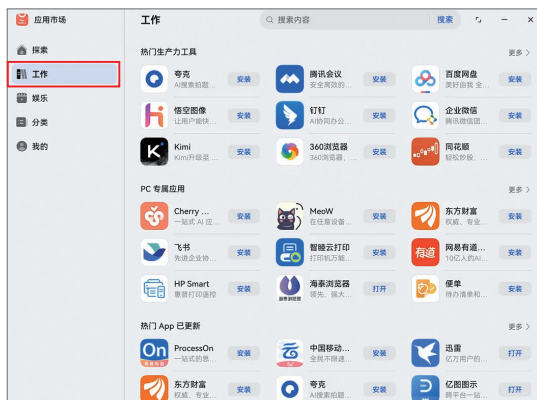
应用市场

探索
工作
娱乐
分类
我的

工作

搜索内容
搜索

热门生产力工具
更多 >

夸克
AI搜索拍题...
安装

腾讯会议
安全高效的...
安装

百度网盘
美好时光...
安装

悟空图像
让用户能快...
安装

钉钉
AI协同办公...
安装

企业微信
腾讯微信团...
安装

Kimi
Kimi升级至...
安装

360浏览器
360浏览器...
安装

同花顺
轻松炒股...
安装

PC 专属应用
更多 >

Cherry ...
一站式 AI 应...
安装

MeoW
在屏幕设备...
安装

东方财富
权威、专业...
安装

飞书
先进企业协...
安装

智能云打印
打印机万能...
安装

网易有道...
10亿人的...
安装

HP Smart
惠普打印通控
安装

海豚浏览器
领先、强大...
打开

便单
为办清单和...
安装

热门 App 已更新
更多 >

ProcessOn
一站式的思...
安装

中国移动...
全民不限速...
安装

迅雷
亿万用户的...
打开

东方财富
权威、专业...
安装

夸克
AI搜索拍题...
安装

亿图图示
跨平台一站...
打开